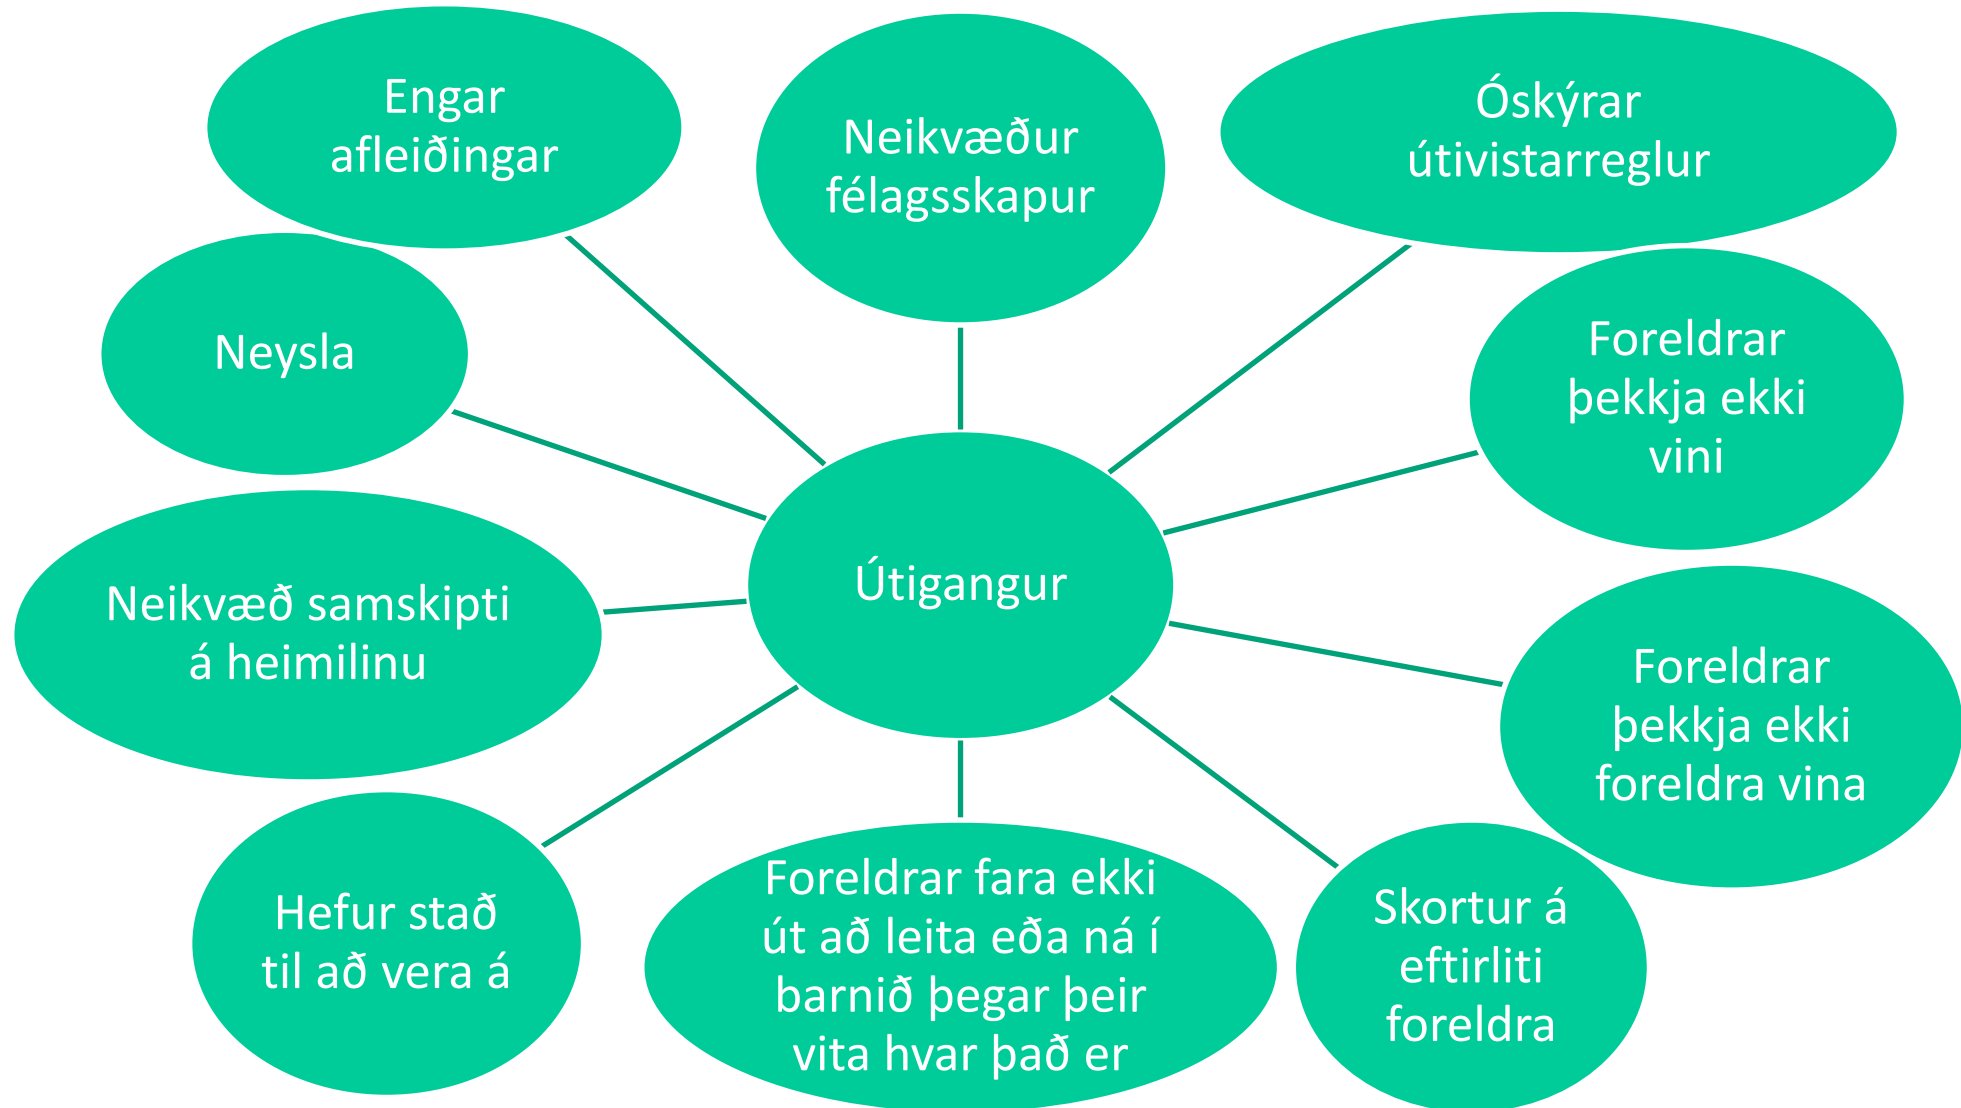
Engar afleiðingar

Neikvæður félagsskapur

Óskýrar útivistarreglur

Neysla

Foreldrar þekkja ekki vini

Útigangur

Neikvæð samskipti á heimilinu

Foreldrar þekkja ekki foreldra vina

Hefur stað til að vera á

Foreldrar fara ekki út að leita eða ná í barnið þegar þeir vita hvar það er

Skortur á eftirliti foreldra